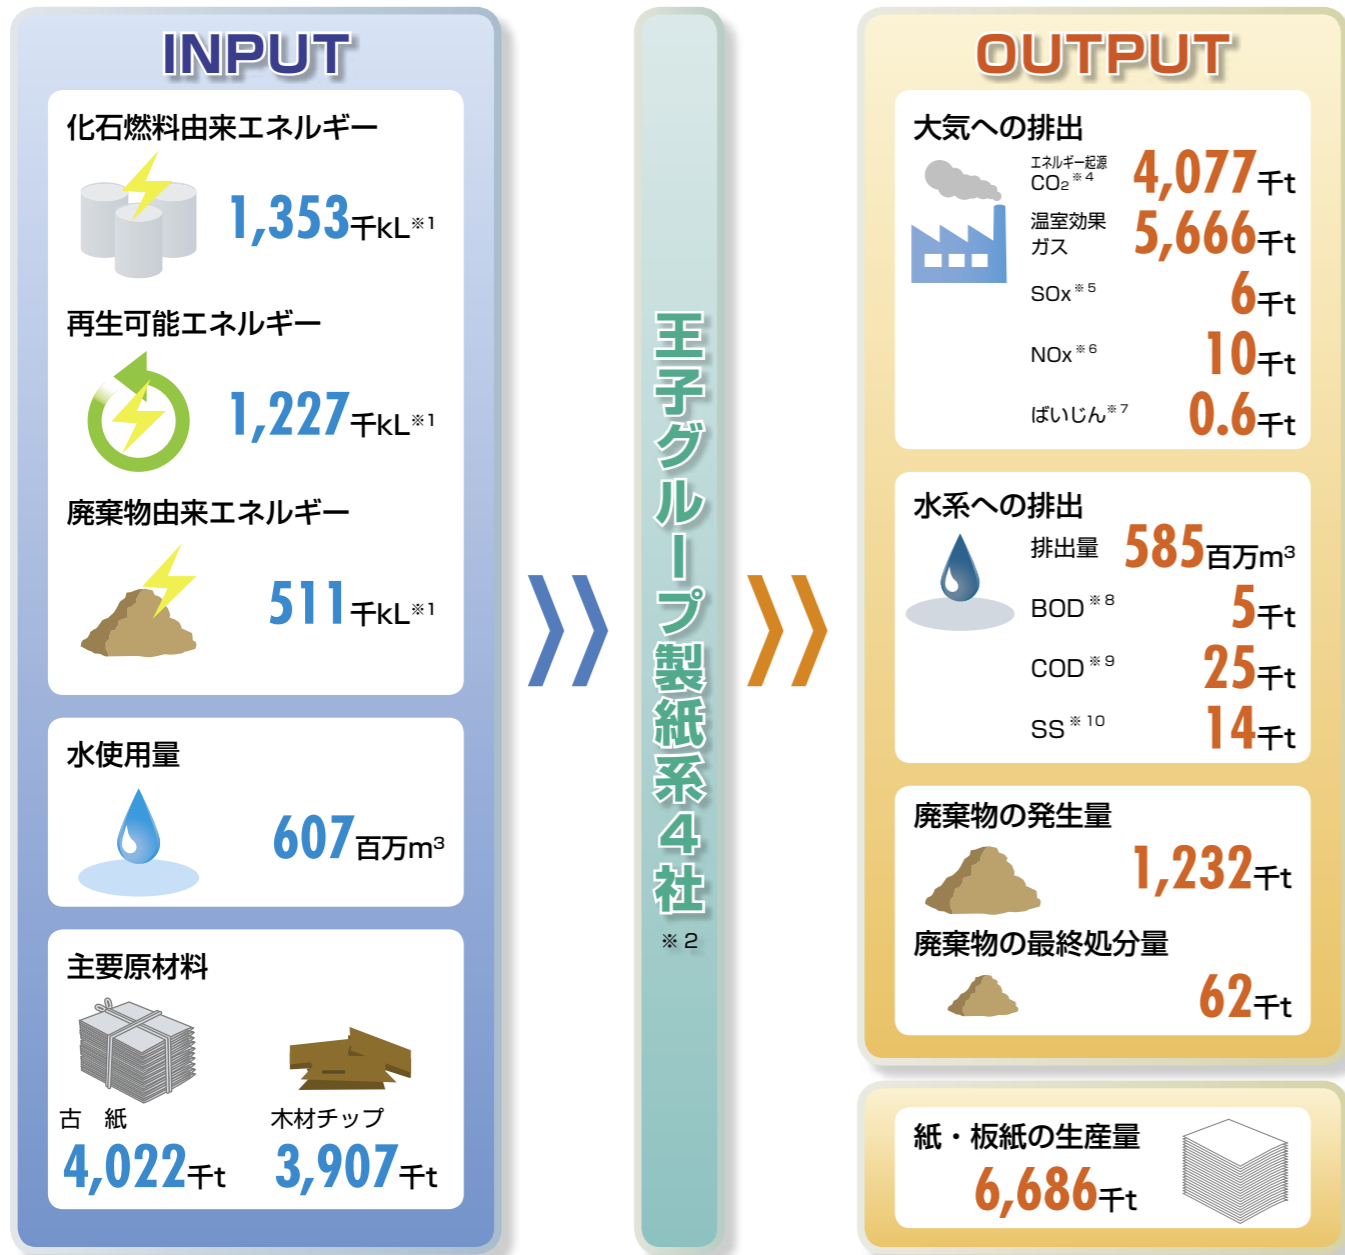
INPUT

化石燃料由来エネルギー

1,353千kL※1

再生可能エネルギー

1,227千kL※1

廃棄物由来エネルギー

511千kL※1

水使用量

607百万$m^3$

主要原材料

古　紙
4,022千t

木材チップ
3,907千t

王子グループ製紙系4社
※2

OUTPUT

大気への排出

エネルギー起源 $CO_2$※4　4,077千t

温室効果ガス　5,666千t

SOx※5　6千t

NOx※6　10千t

ばいじん※7　0.6千t

水系への排出

排出量　585百万$m^3$

BOD※8　5千t

COD※9　25千t

SS※10　14千t

廃棄物の発生量

1,232千t

廃棄物の最終処分量

62千t

紙・板紙の生産量

6,686千t